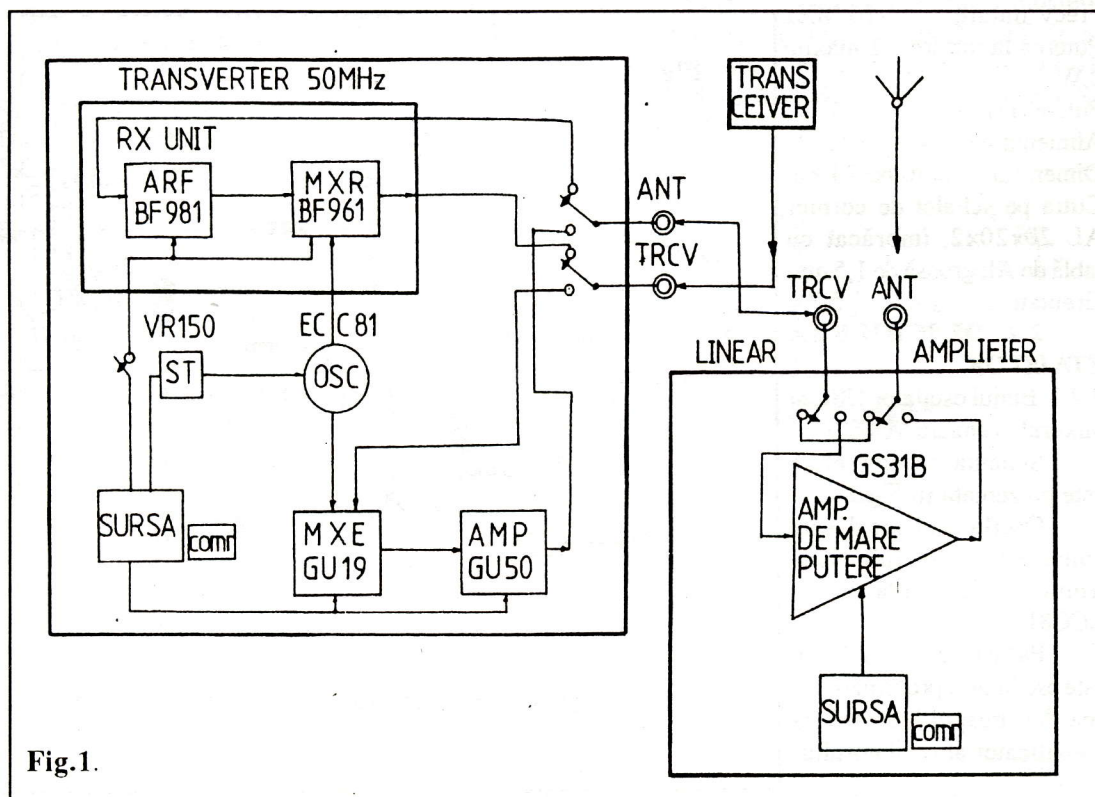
TRANSVERTER 50MHz

RX UNIT

ARF
BF981

MXR
BF961

TRANS
CEIVER

ANT

TRCV

TRCV

ANT

VR150

EC C81

ST

OSC

LINEAR

AMPLIFIER

GS31B

AMP.
DE MARE
PUTERE

SURSA

comr

MXE
GU19

AMP
GU50

SURSA

comr

Fig.1.